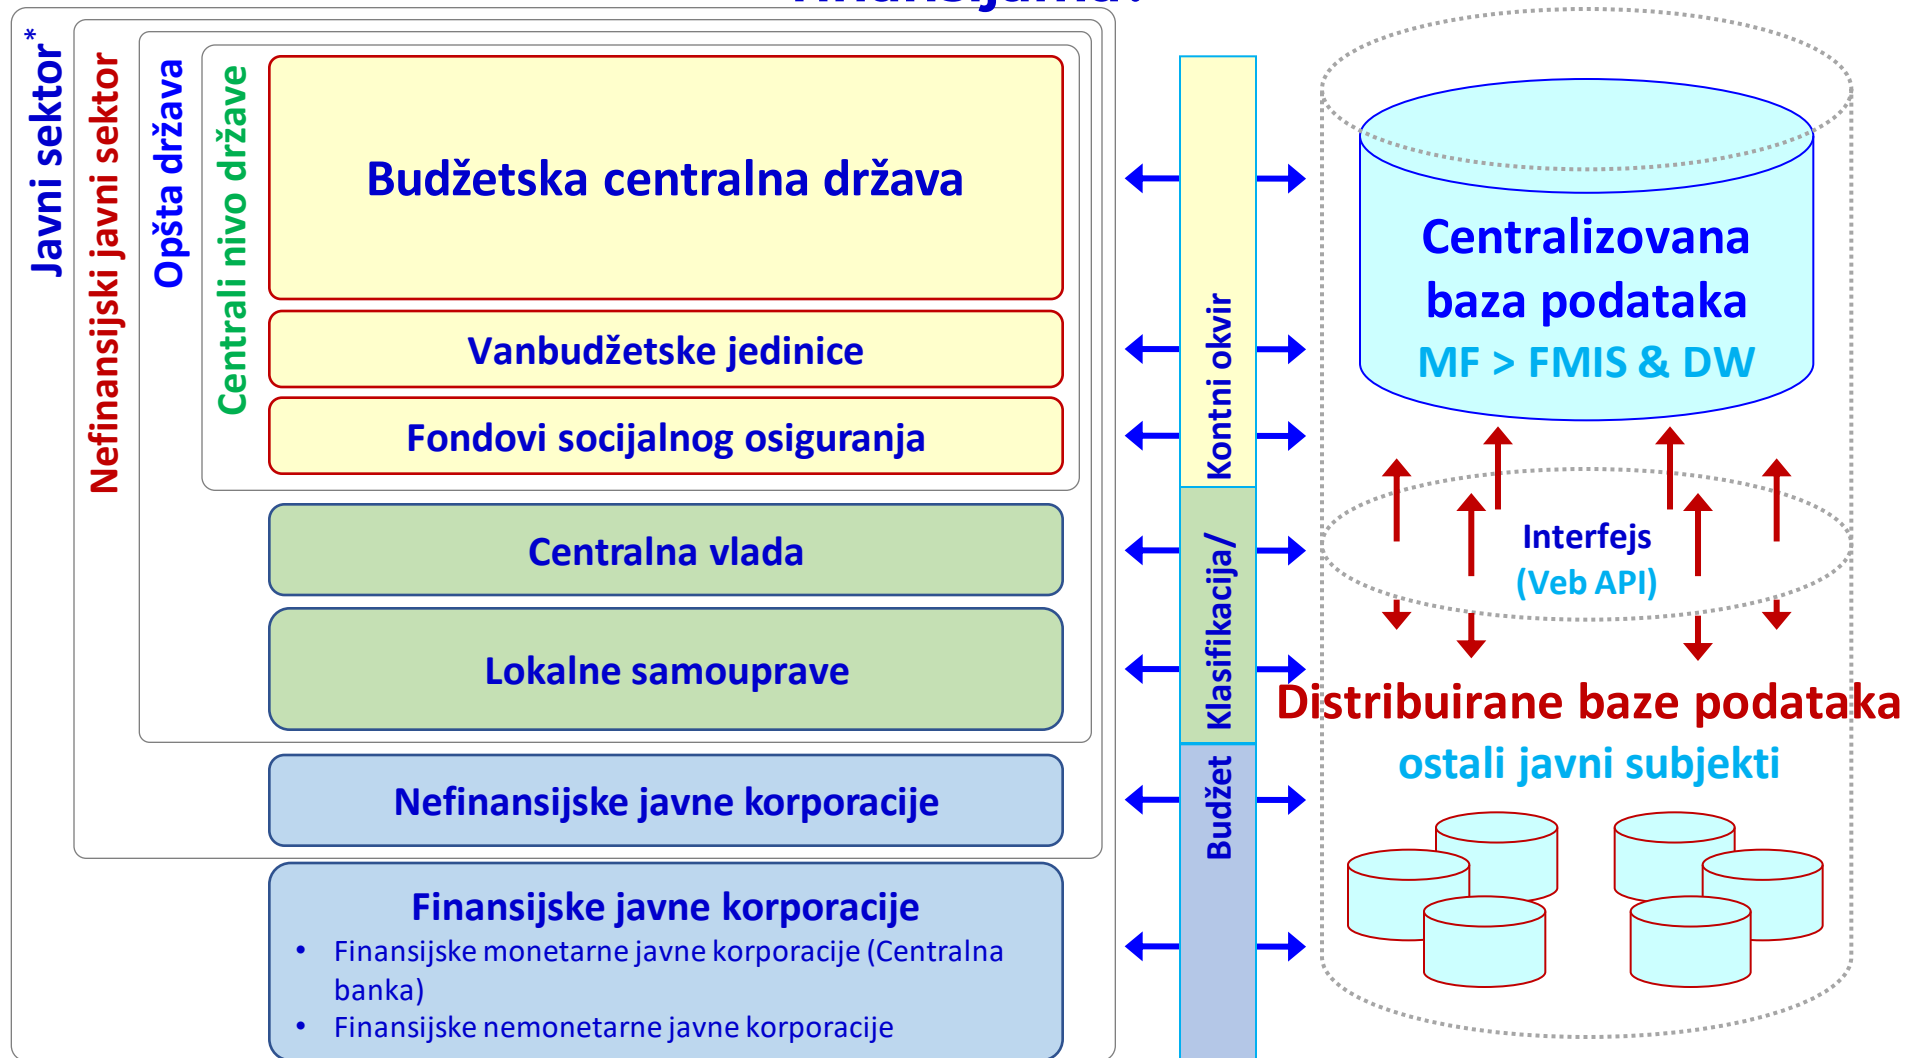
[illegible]

Javni sektor*

Nefinansijski javni sektor

Opšta država

Centrali nivo države

Budžetska centralna država

Vanbudžetske jedinice

Fondovi socijalnog osiguranja

Centralna vlada

Lokalne samouprave

Nefinansijske javne korporacije

Finansijske javne korporacije
• Finansijske monetarne javne korporacije (Centralna banka)
• Finansijske nemonetarne javne korporacije

Kontni okvir

Klasifikacija/

Budžet

Centralizovana baza podataka
MF > FMIS & DW

Interfejs
(Veb API)

Distribuirane baze podataka
ostali javni subjekti